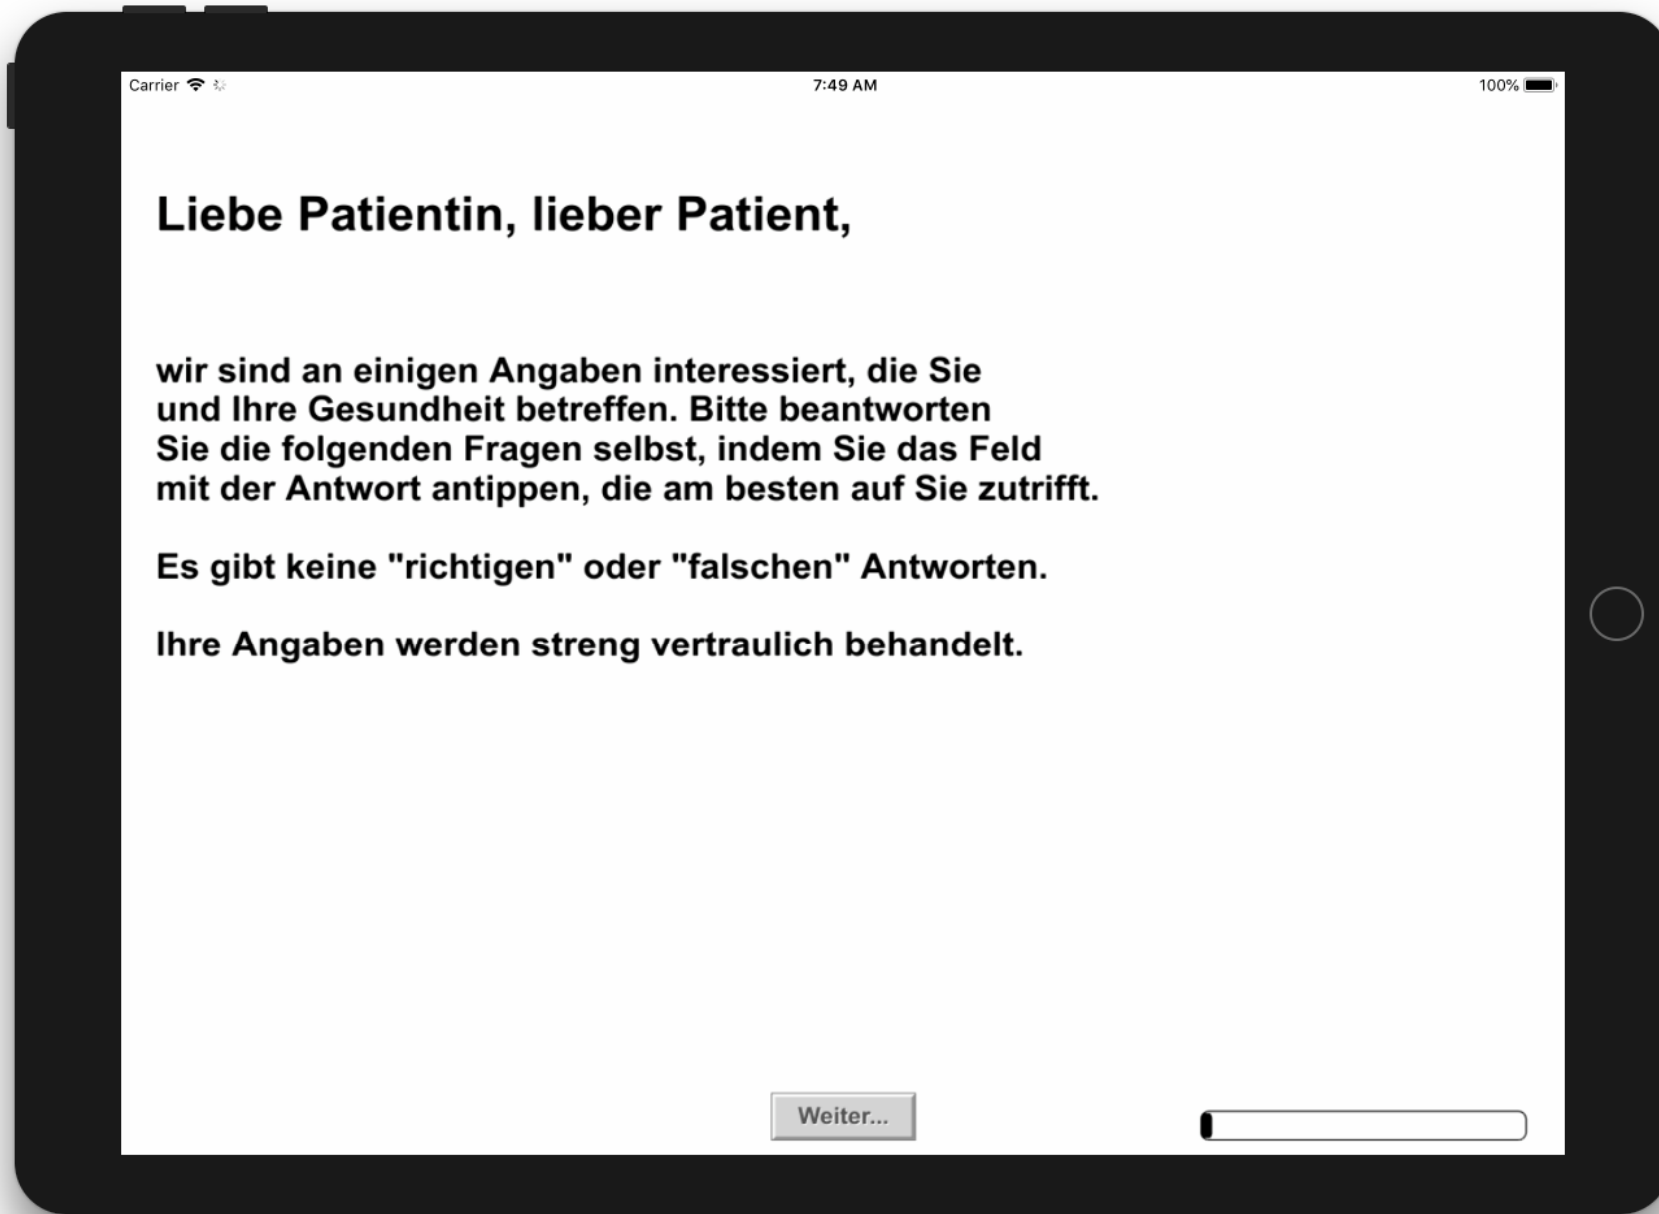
Carrier 7:49 AM 100%

Liebe Patientin, lieber Patient,

wir sind an einigen Angaben interessiert, die Sie und Ihre Gesundheit betreffen. Bitte beantworten Sie die folgenden Fragen selbst, indem Sie das Feld mit der Antwort antippen, die am besten auf Sie zutrifft.

Es gibt keine "richtigen" oder "falschen" Antworten.

Ihre Angaben werden streng vertraulich behandelt.

Weiter...